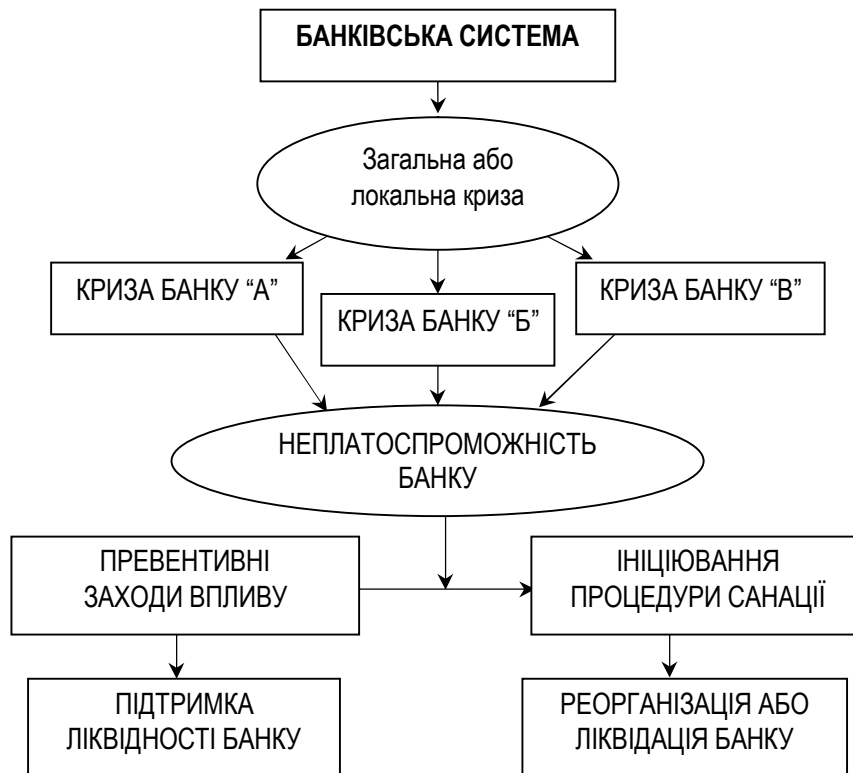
БАНКІВСЬКА СИСТЕМА

Загальна або локальна криза

КРИЗА БАНКУ "А"

КРИЗА БАНКУ "Б"

КРИЗА БАНКУ "В"

НЕПЛАТОСПРОМОЖНІСТЬ БАНКУ

ПРЕВЕНТИВНІ ЗАХОДИ ВПЛИВУ

ІНІЦІЮВАННЯ ПРОЦЕДУРИ САНАЦІЇ

ПІДТРИМКА ЛІКВІДНОСТІ БАНКУ

РЕОРГАНІЗАЦІЯ АБО ЛІКВІДАЦІЯ БАНКУ